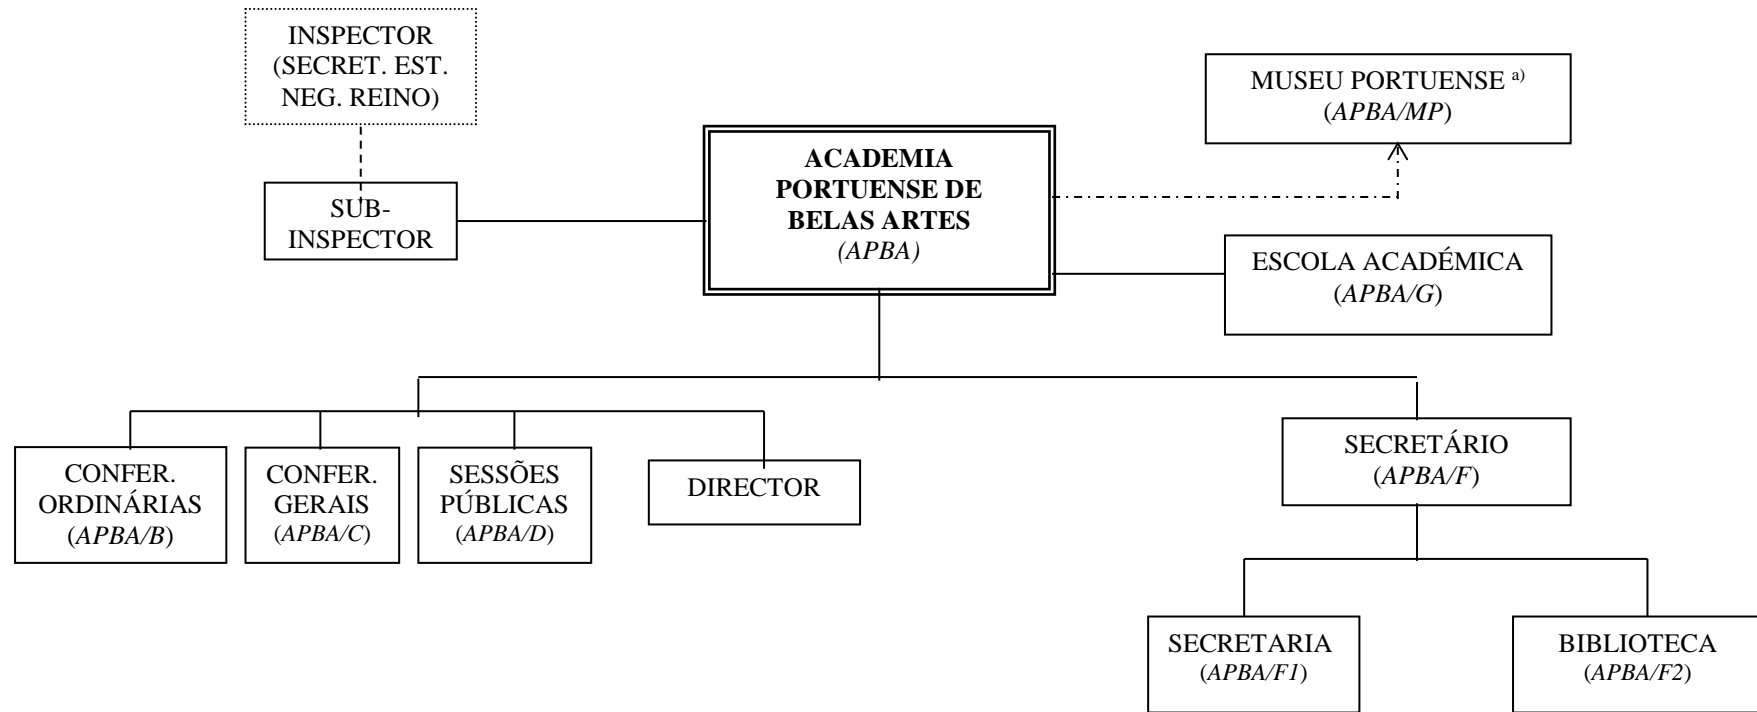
INSPECTOR (SECRET. EST. NEG. REINO)

MUSEU PORTUENSE $^{a)}$ (*APBA/MP*)

SUB-INSPECTOR

**ACADEMIA PORTUENSE DE BELAS ARTES** *(APBA)*

ESCOLA ACADÉMICA (*APBA/G*)

CONFER. ORDINÁRIAS (*APBA/B*)

CONFER. GERAIS (*APBA/C*)

SESSÕES PÚBLICAS (*APBA/D*)

DIRECTOR

SECRETÁRIO (*APBA/F*)

SECRETARIA (*APBA/F1*)

BIBLIOTECA (*APBA/F2*)